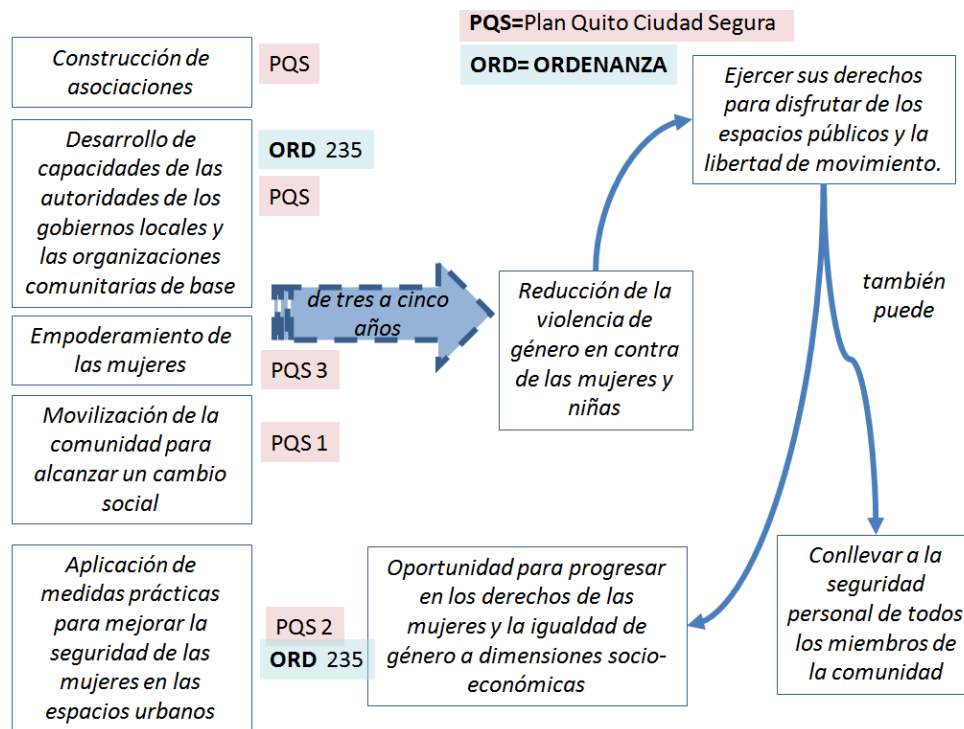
**PQS=**Plan Quito Ciudad Segura

**ORD= ORDENANZA**

Construcción de asociaciones

PQS

Desarrollo de capacidades de las autoridades de los gobiernos locales y las organizaciones comunitarias de base

**ORD** 235

PQS

Empoderamiento de las mujeres

PQS 3

Movilización de la comunidad para alcanzar un cambio social

PQS 1

Aplicación de medidas prácticas para mejorar la seguridad de las mujeres en las espacios urbanos

PQS 2

**ORD** 235

de tres a cinco años

Reducción de la violencia de género en contra de las mujeres y niñas

Ejercer sus derechos para disfrutar de los espacios públicos y la libertad de movimiento.

también puede

Conllevar a la seguridad personal de todos los miembros de la comunidad

Oportunidad para progresar en los derechos de las mujeres y la igualdad de género a dimensiones socioeconómicas